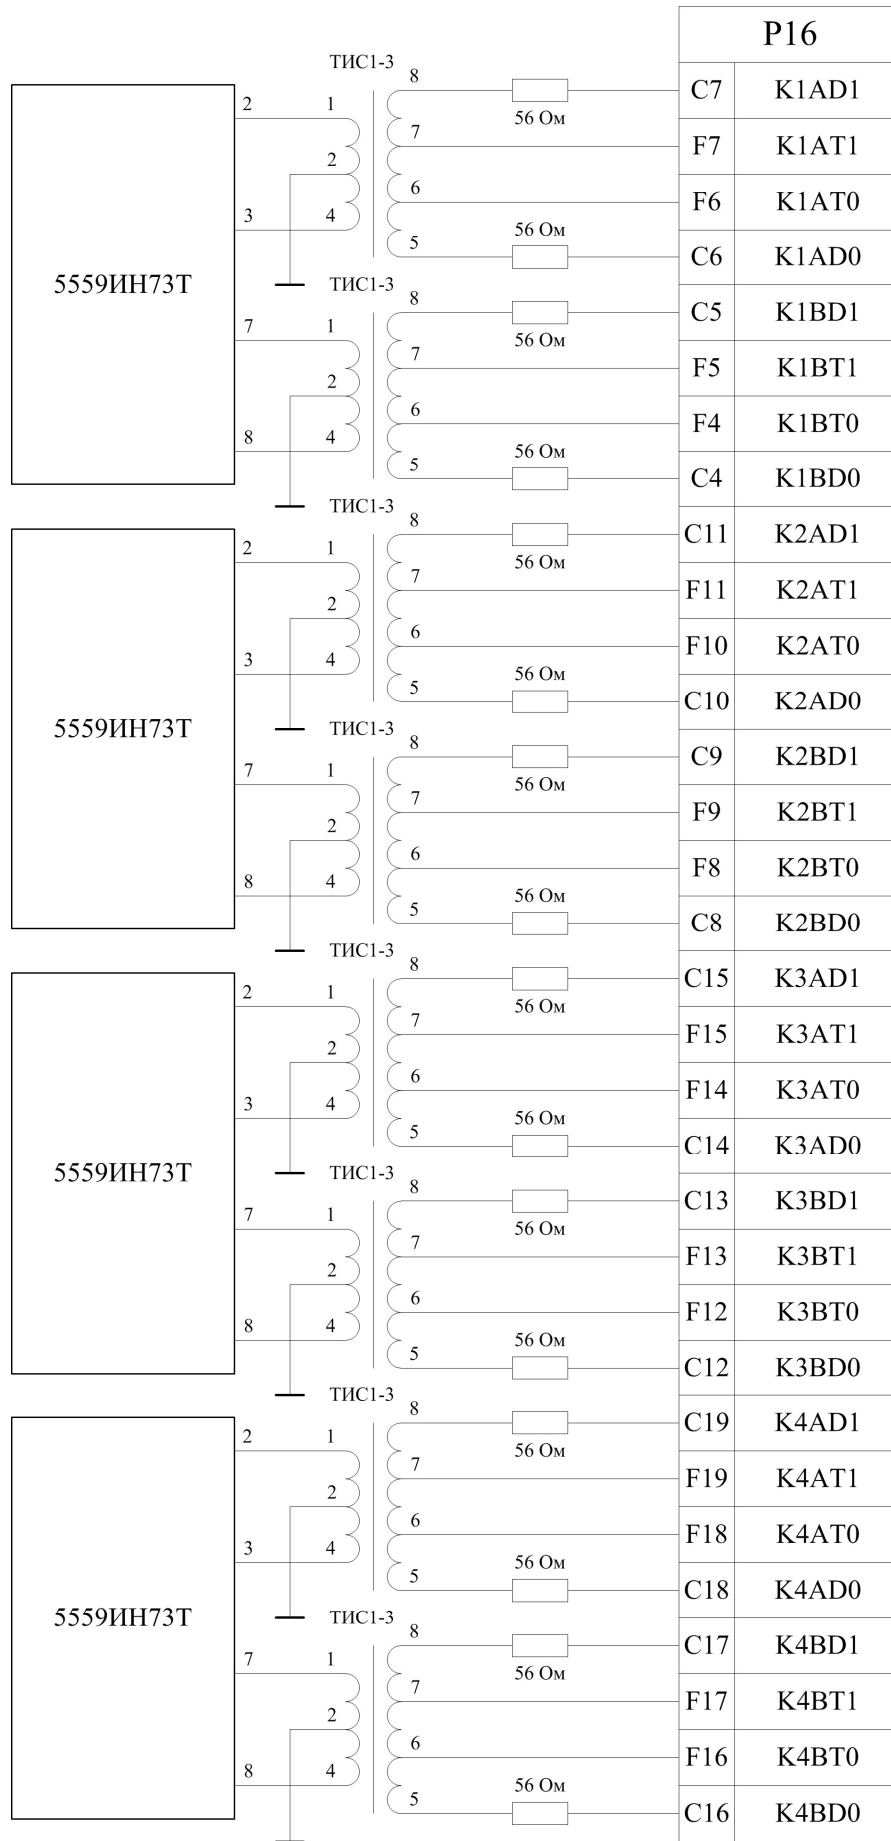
P16

ТИС1-3
8
2 1
56 Ом
7
2
6
3 4
56 Ом
5

| C7 | K1AD1 |
|---|---|
| F7 | K1AT1 |
| F6 | K1AT0 |
| C6 | K1AD0 |

5559ИН73Т

ТИС1-3
8
7 1
56 Ом
7
2
6
8 4
56 Ом
5

| C5 | K1BD1 |
|---|---|
| F5 | K1BT1 |
| F4 | K1BT0 |
| C4 | K1BD0 |

ТИС1-3
8
2 1
56 Ом
7
2
6
3 4
56 Ом
5

| C11 | K2AD1 |
|---|---|
| F11 | K2AT1 |
| F10 | K2AT0 |
| C10 | K2AD0 |

5559ИН73Т

ТИС1-3
8
7 1
56 Ом
7
2
6
8 4
56 Ом
5

| C9 | K2BD1 |
|---|---|
| F9 | K2BT1 |
| F8 | K2BT0 |
| C8 | K2BD0 |

ТИС1-3
8
2 1
56 Ом
7
2
6
3 4
56 Ом
5

| C15 | K3AD1 |
|---|---|
| F15 | K3AT1 |
| F14 | K3AT0 |
| C14 | K3AD0 |

5559ИН73Т

ТИС1-3
8
7 1
56 Ом
7
2
6
8 4
56 Ом
5

| C13 | K3BD1 |
|---|---|
| F13 | K3BT1 |
| F12 | K3BT0 |
| C12 | K3BD0 |

ТИС1-3
8
2 1
56 Ом
7
2
6
3 4
56 Ом
5

| C19 | K4AD1 |
|---|---|
| F19 | K4AT1 |
| F18 | K4AT0 |
| C18 | K4AD0 |

5559ИН73Т

ТИС1-3
8
7 1
56 Ом
7
2
6
8 4
56 Ом
5

| C17 | K4BD1 |
|---|---|
| F17 | K4BT1 |
| F16 | K4BT0 |
| C16 | K4BD0 |